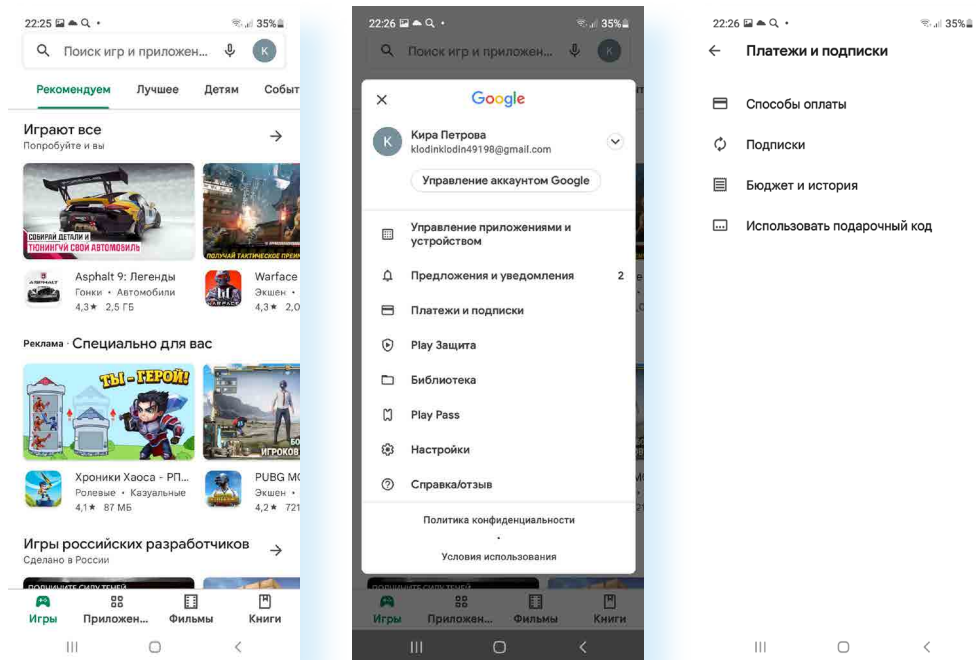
22:25 35%

Поиск игр и приложен...

K

Рекомендуем Лучшее Детям Событ

Играют все
Попробуйте и вы

СОБИРАЙ ДЕТАЛИ И ТЮНИНГУЙ СВОЙ АВТОМОБИЛЬ

ПОЛУЧАЙ ТАКТИЧЕСКОЕ ПРЕИ

Asphalt 9: Легенды
Гонки • Автомобили
4,3★ 2,5 ГБ

Warface
Экшен •
4,3★ 2,0

Реклама · Специально для вас

ТЫ - ГЕРОЙ!

ИГРОКОВ

Хроники Хаоса - РП...
Ролевые • Казуальные
4,1★ 87 МБ

PUBG MO
Экшен •
4,2★ 721

Игры российских разработчиков
Сделано в России

Игры Приложен... Фильмы Книги

22:26 35%

Поиск игр и приложен...

Google

Кира Петрова
klodinklodin49198@gmail.com

Управление аккаунтом Google

Управление приложениями и устройством

Предложения и уведомления 2

Платежи и подписки

Play Защита

Библиотека

Play Pass

Настройки

Справка/отзыв

Политика конфиденциальности
•
Условия использования

Игры Приложен... Фильмы Книги

22:26 35%

Платежи и подписки

Способы оплаты

Подписки

Бюджет и история

Использовать подарочный код